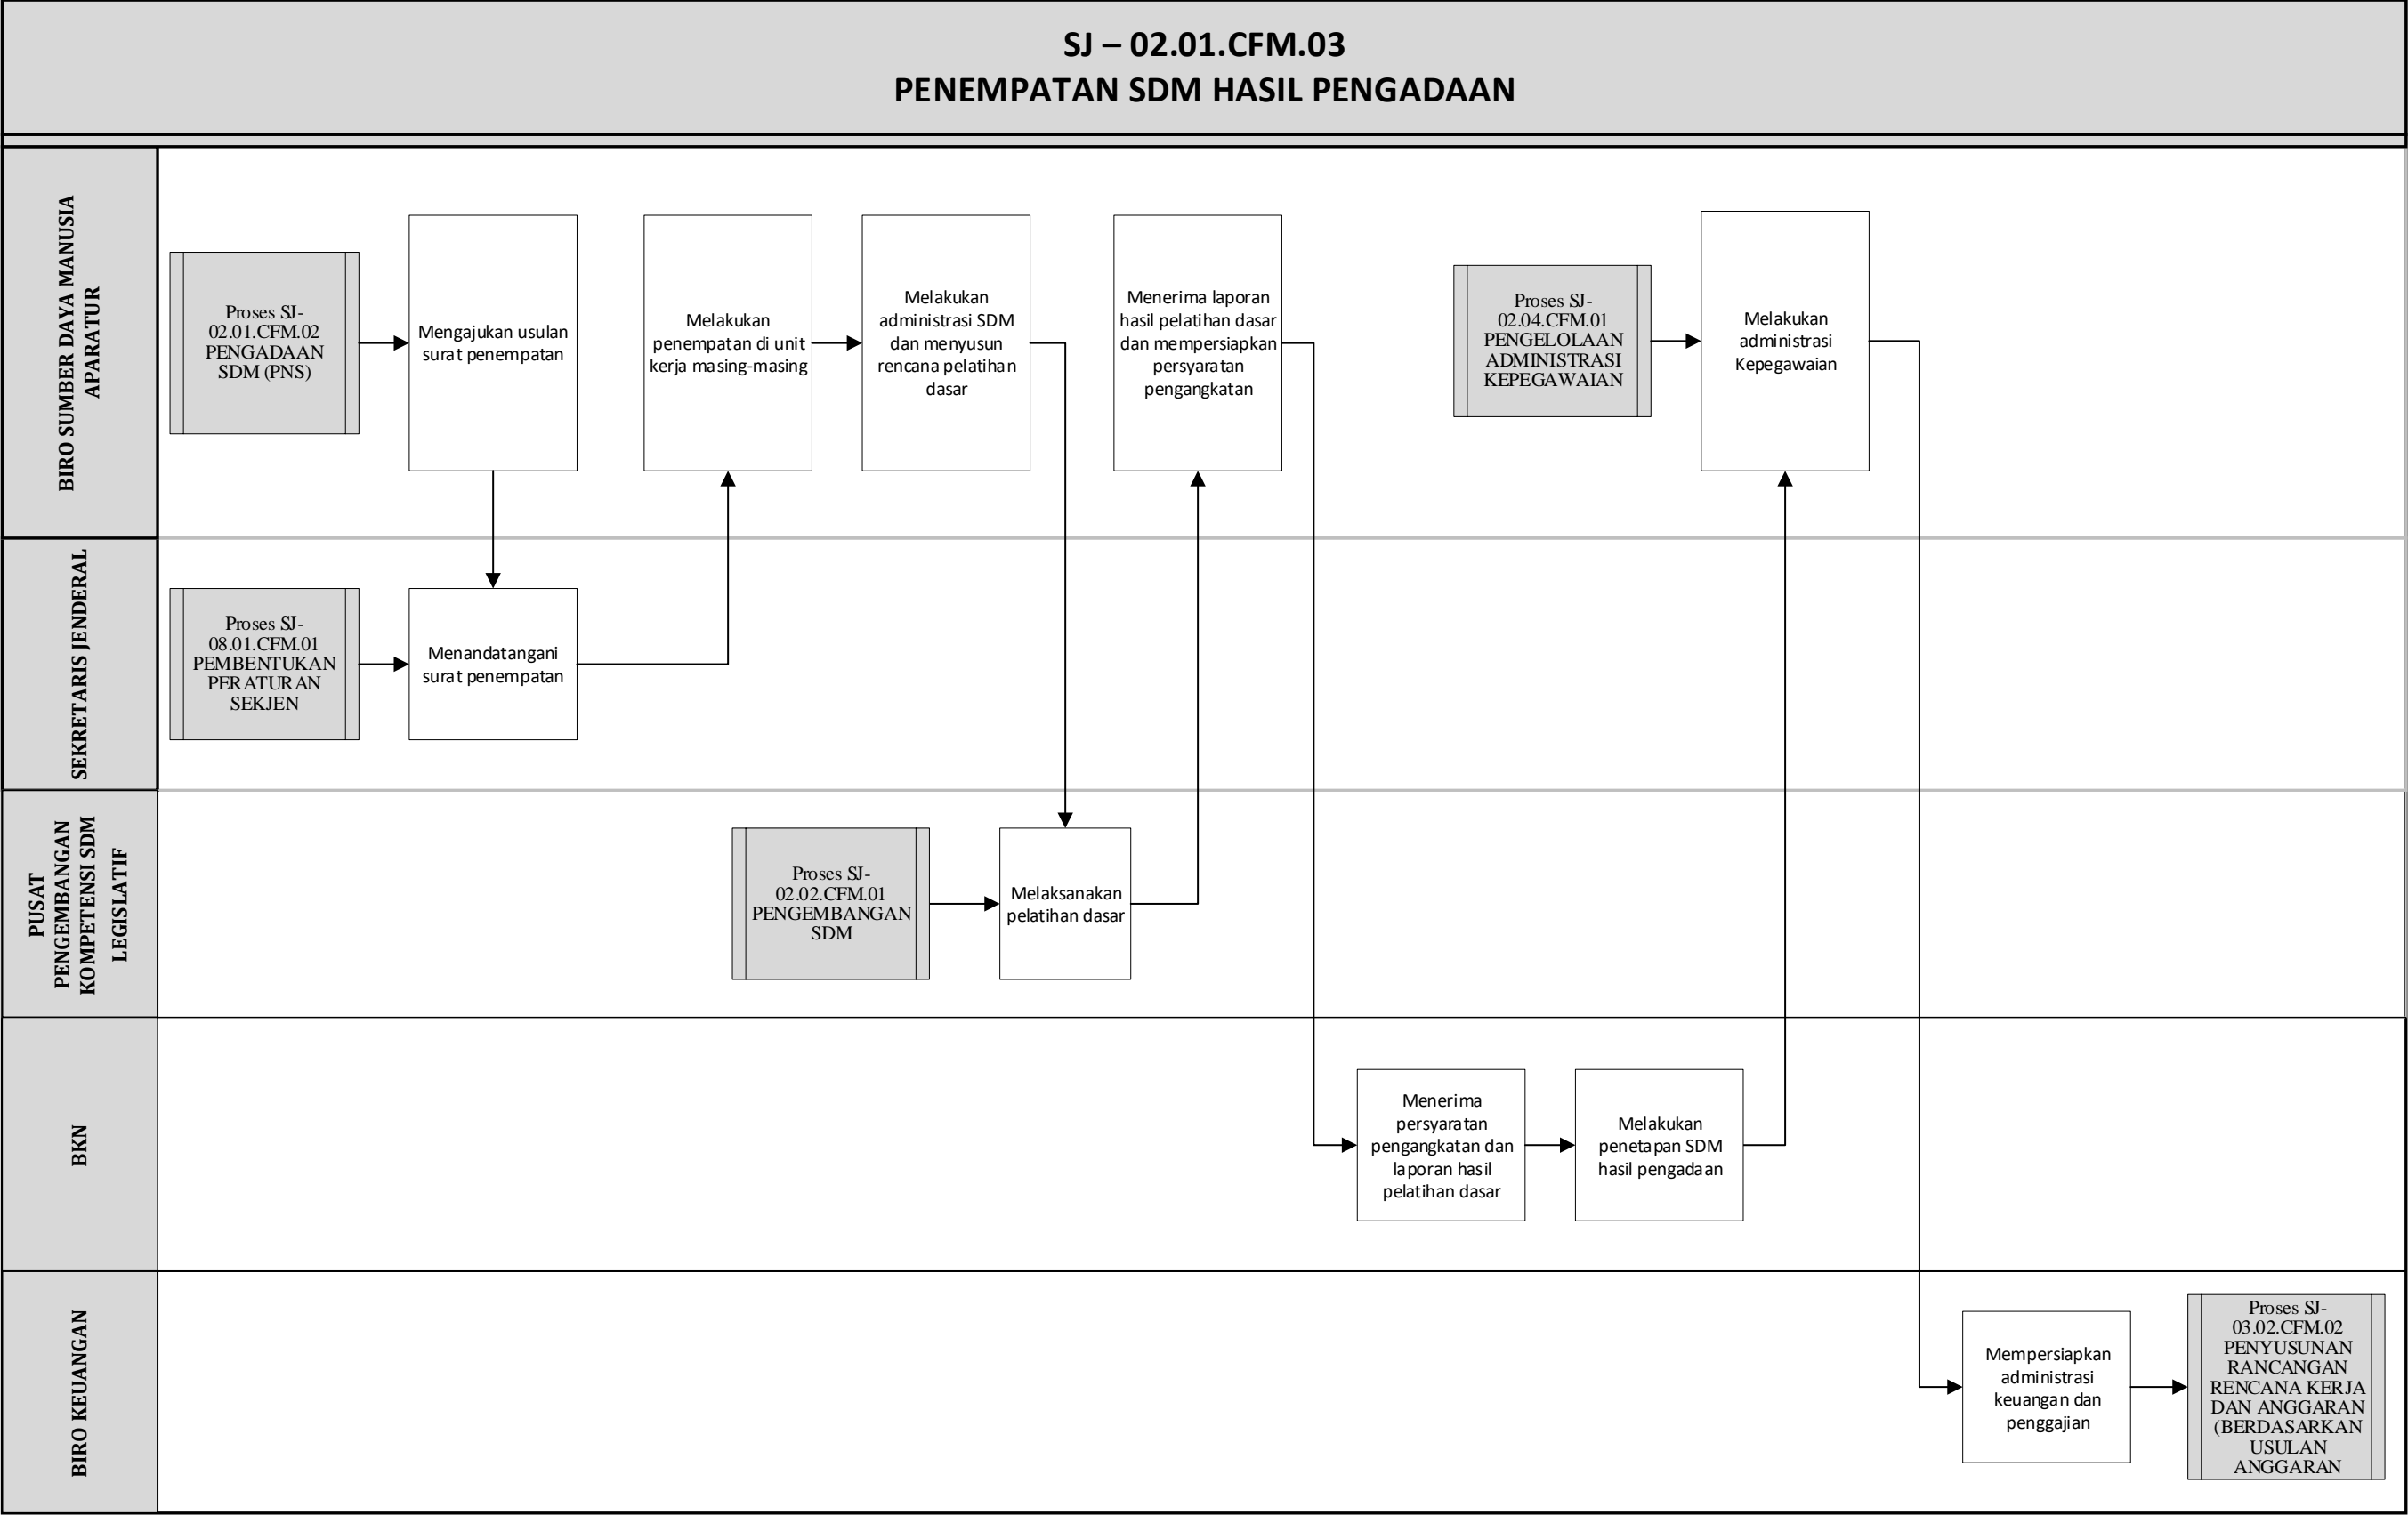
SJ – 02.01.CFM.03
PENEMPATAN SDM HASIL PENGADAAN

BIRO SUMBER DAYA MANUSIA APARATUR

Proses SJ-02.01.CFM.02 PENGADAAN SDM (PNS)

Mengajukan usulan surat penempatan

Melakukan penempatan di unit kerja masing-masing

Melakukan administrasi SDM dan menyusun rencana pelatihan dasar

Menerima laporan hasil pelatihan dasar dan mempersiapkan persyaratan pengangkatan

Proses SJ-02.04.CFM.01 PENGELOLAAN ADMINISTRASI KEPEGAWAIAN

Melakukan administrasi Kepegawaian

SEKRETARIS JENDERAL

Proses SJ-08.01.CFM.01 PEMBENTUKAN PERATURAN SEKJEN

Menandatangani surat penempatan

PUSAT PENGEMBANGAN KOMPETENSI SDM LEGISLATIF

Proses SJ-02.02.CFM.01 PENGEMBANGAN SDM

Melaksanakan pelatihan dasar

BKN

Menerima persyaratan pengangkatan dan laporan hasil pelatihan dasar

Melakukan penetapan SDM hasil pengadaan

BIRO KEUANGAN

Mempersiapkan administrasi keuangan dan penggajian

Proses SJ-03.02.CFM.02 PENYUSUNAN RANCANGAN RENCANA KERJA DAN ANGGARAN (BERDASARKAN USULAN ANGGARAN